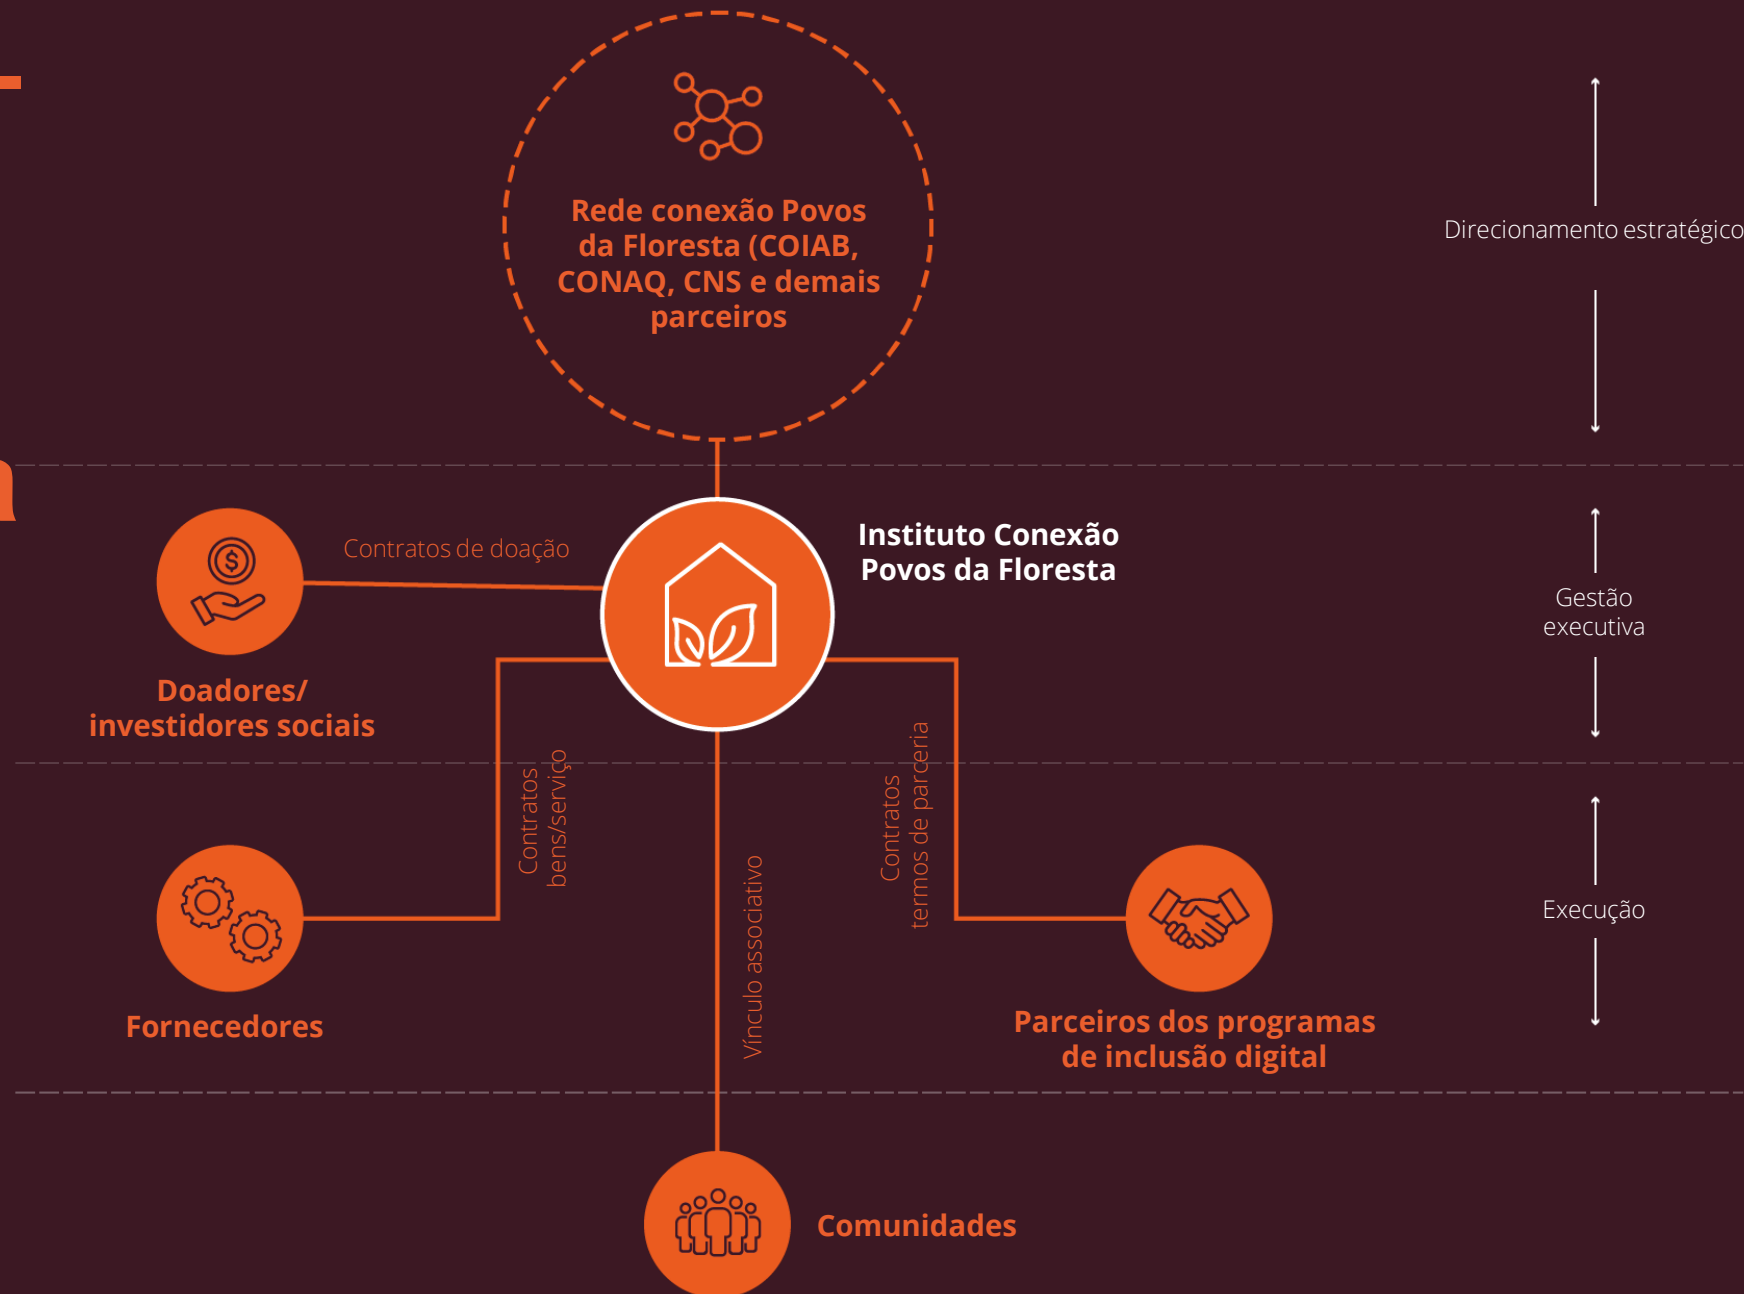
Rede conexão Povos da Floresta (COIAB, CONAQ, CNS e demais parceiros

Direcionamento estratégico

Contratos de doação

Instituto Conexão Povos da Floresta

Gestão executiva

Doadores/ investidores sociais

Contratos bens/serviço

Contratos termos de parceria

Vínculo associativo

Execução

Fornecedores

Parceiros dos programas de inclusão digital

Comunidades